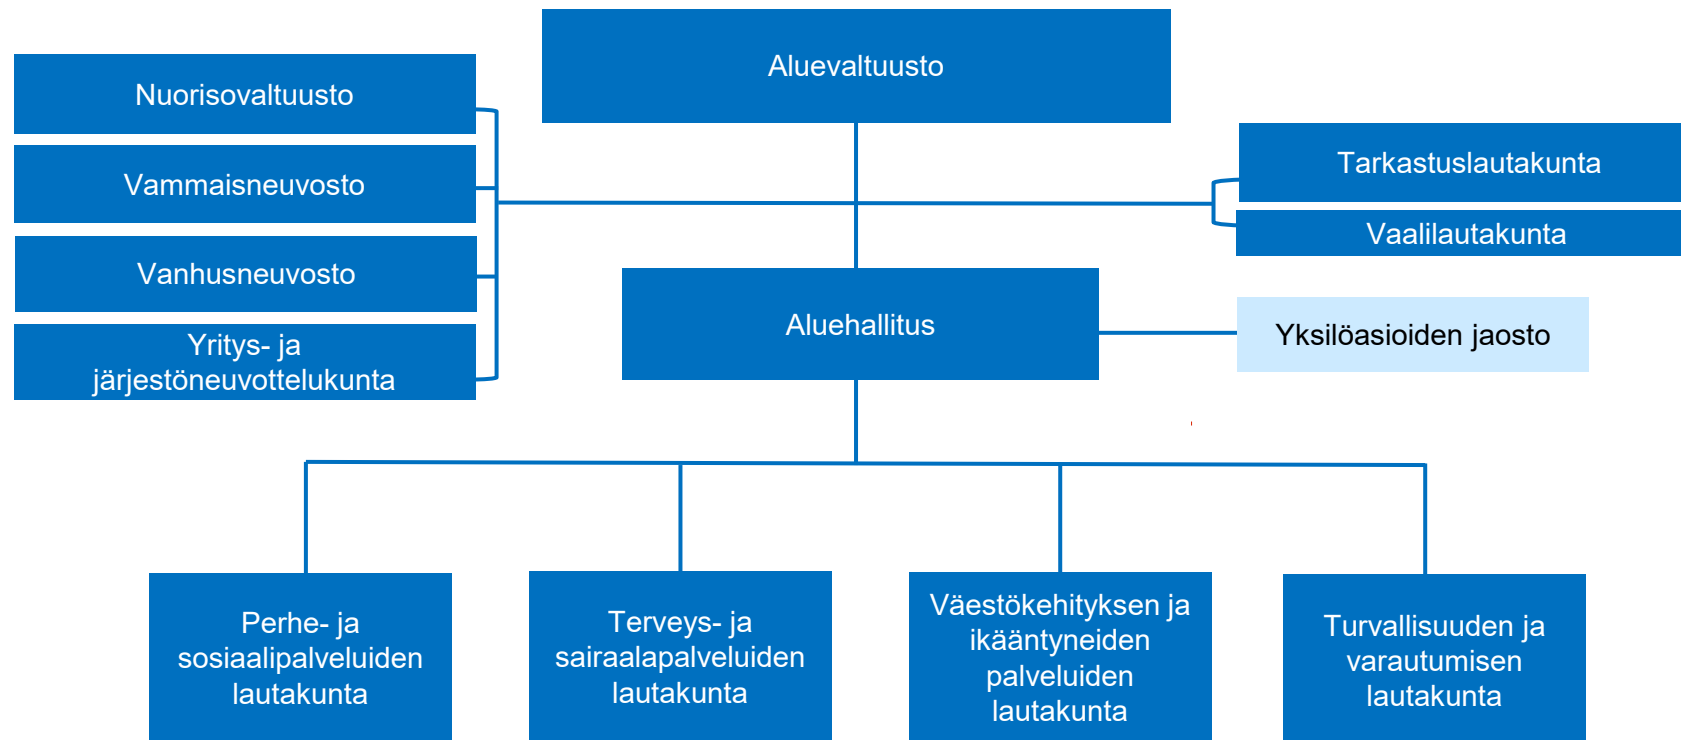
Nuorisovaltuusto

Vammaisneuvosto

Vanhusneuvosto

Yritys- ja järjestöneuvottelukunta

Aluevaltuusto

Tarkastuslautakunta

Vaalilautakunta

Aluehallitus

Yksilöasioiden jaosto

Perhe- ja sosiaalipalveluiden lautakunta

Terveys- ja sairaalapalveluiden lautakunta

Väestökehityksen ja ikääntyneiden palveluiden lautakunta

Turvallisuuden ja varautumisen lautakunta